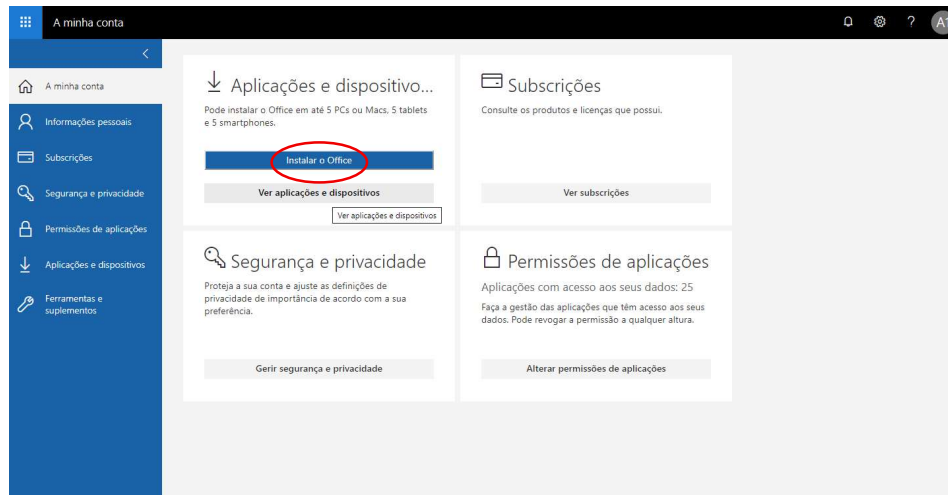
A minha conta

A minha conta
Informações pessoais
Subscrições
Segurança e privacidade
Permissões de aplicações
Aplicações e dispositivos
Ferramentas e suplementos

Aplicações e dispositivo...
Pode instalar o Office em até 5 PCs ou Macs, 5 tablets e 5 smartphones.
Instalar o Office
Ver aplicações e dispositivos
Ver aplicações e dispositivos

Subscrições
Consulte os produtos e licenças que possui.
Ver subscrições

Segurança e privacidade
Proteja a sua conta e ajuste as definições de privacidade de importância de acordo com a sua preferência.
Gerir segurança e privacidade

Permissões de aplicações
Aplicações com acesso aos seus dados: 25
Faça a gestão das aplicações que têm acesso aos seus dados. Pode revogar a permissão a qualquer altura.
Alterar permissões de aplicações